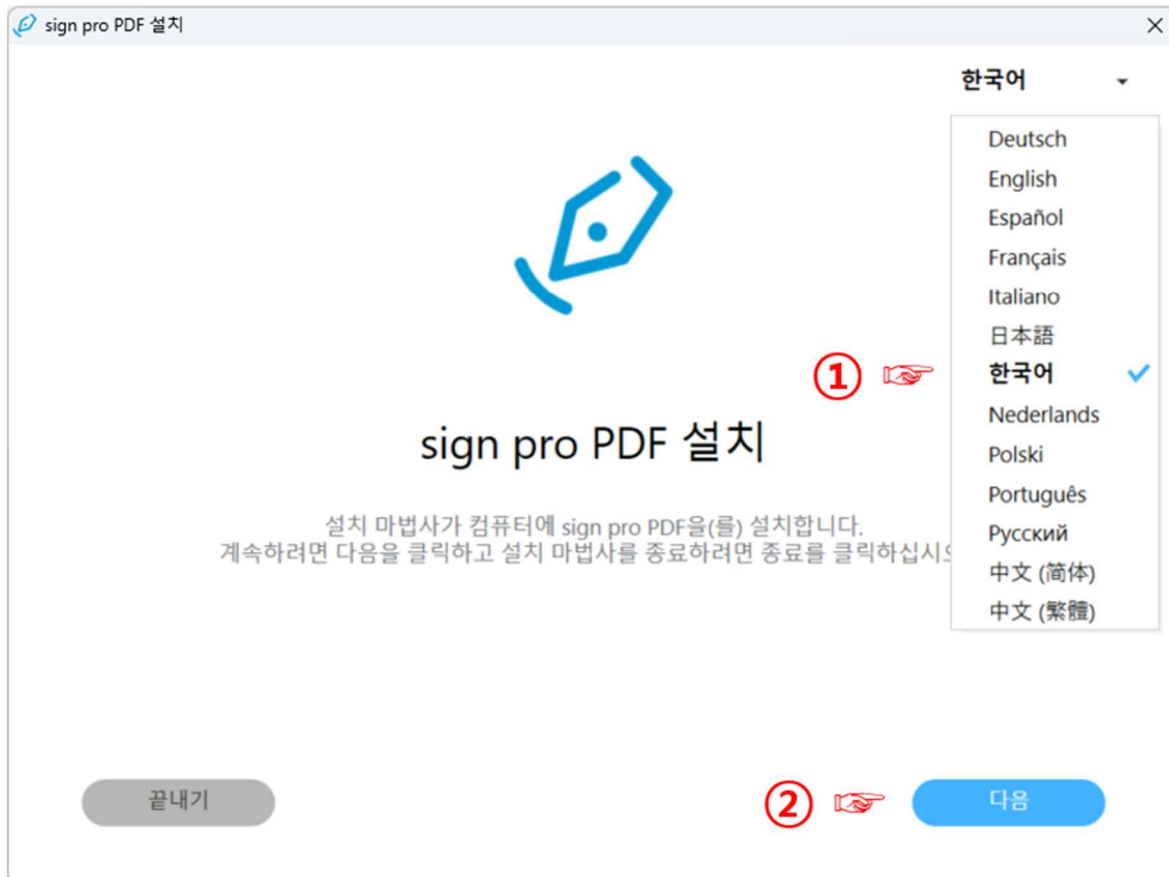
sign pro PDF 설치

한국어

Deutsch
English
Español
Français
Italiano
日本語
한국어
Nederlands
Polski
Português
Русский
中文 (简体)
中文 (繁體)

①

sign pro PDF 설치

설치 마법사가 컴퓨터에 sign pro PDF을(를) 설치합니다.
계속하려면 다음을 클릭하고 설치 마법사를 종료하려면 종료를 클릭하십시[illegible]

끝내기

②

다음